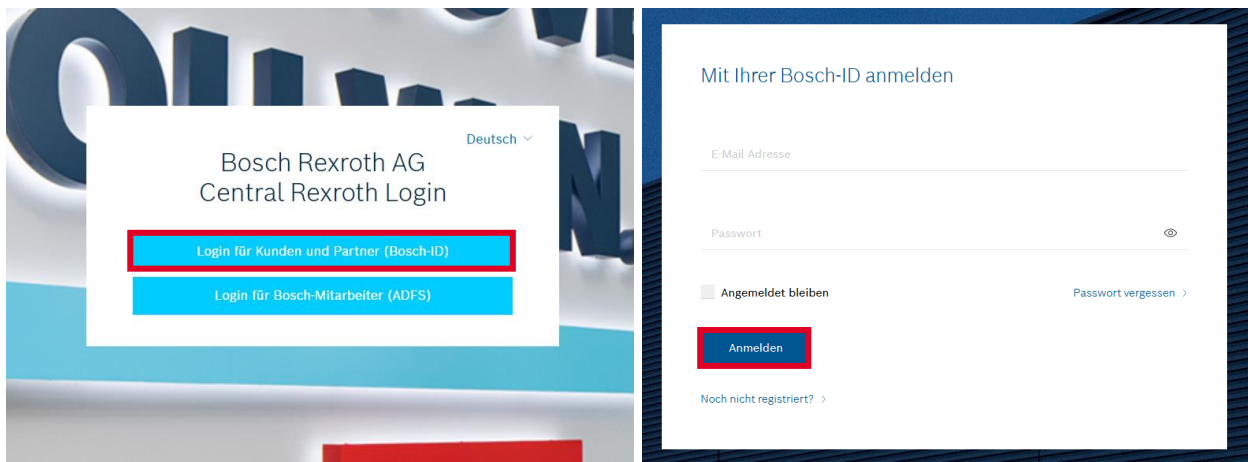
Deutsch

Bosch Rexroth AG
Central Rexroth Login

Login für Kunden und Partner (Bosch-ID)

Login für Bosch-Mitarbeiter (ADFS)

Mit Ihrer Bosch-ID anmelden

E-Mail Adresse

Passwort

Angemeldet bleiben

Passwort vergessen ›

Anmelden

Noch nicht registriert? ›